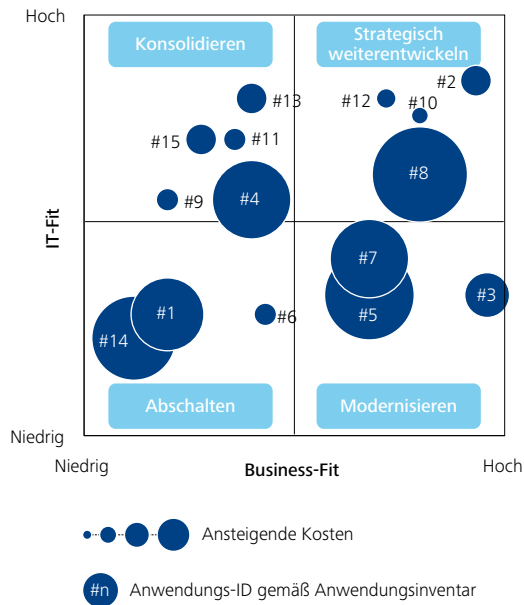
Hoch

Konsolidieren

Strategisch weiterentwickeln

#2

#13

#12

#10

#15

#11

#8

#9

#4

IT-Fit

#7

#3

#1

#6

#5

#14

Abschalten

Modernisieren

Niedrig

Niedrig

Business-Fit

Hoch

Ansteigende Kosten

#n Anwendungs-ID gemäß Anwendungsinventar